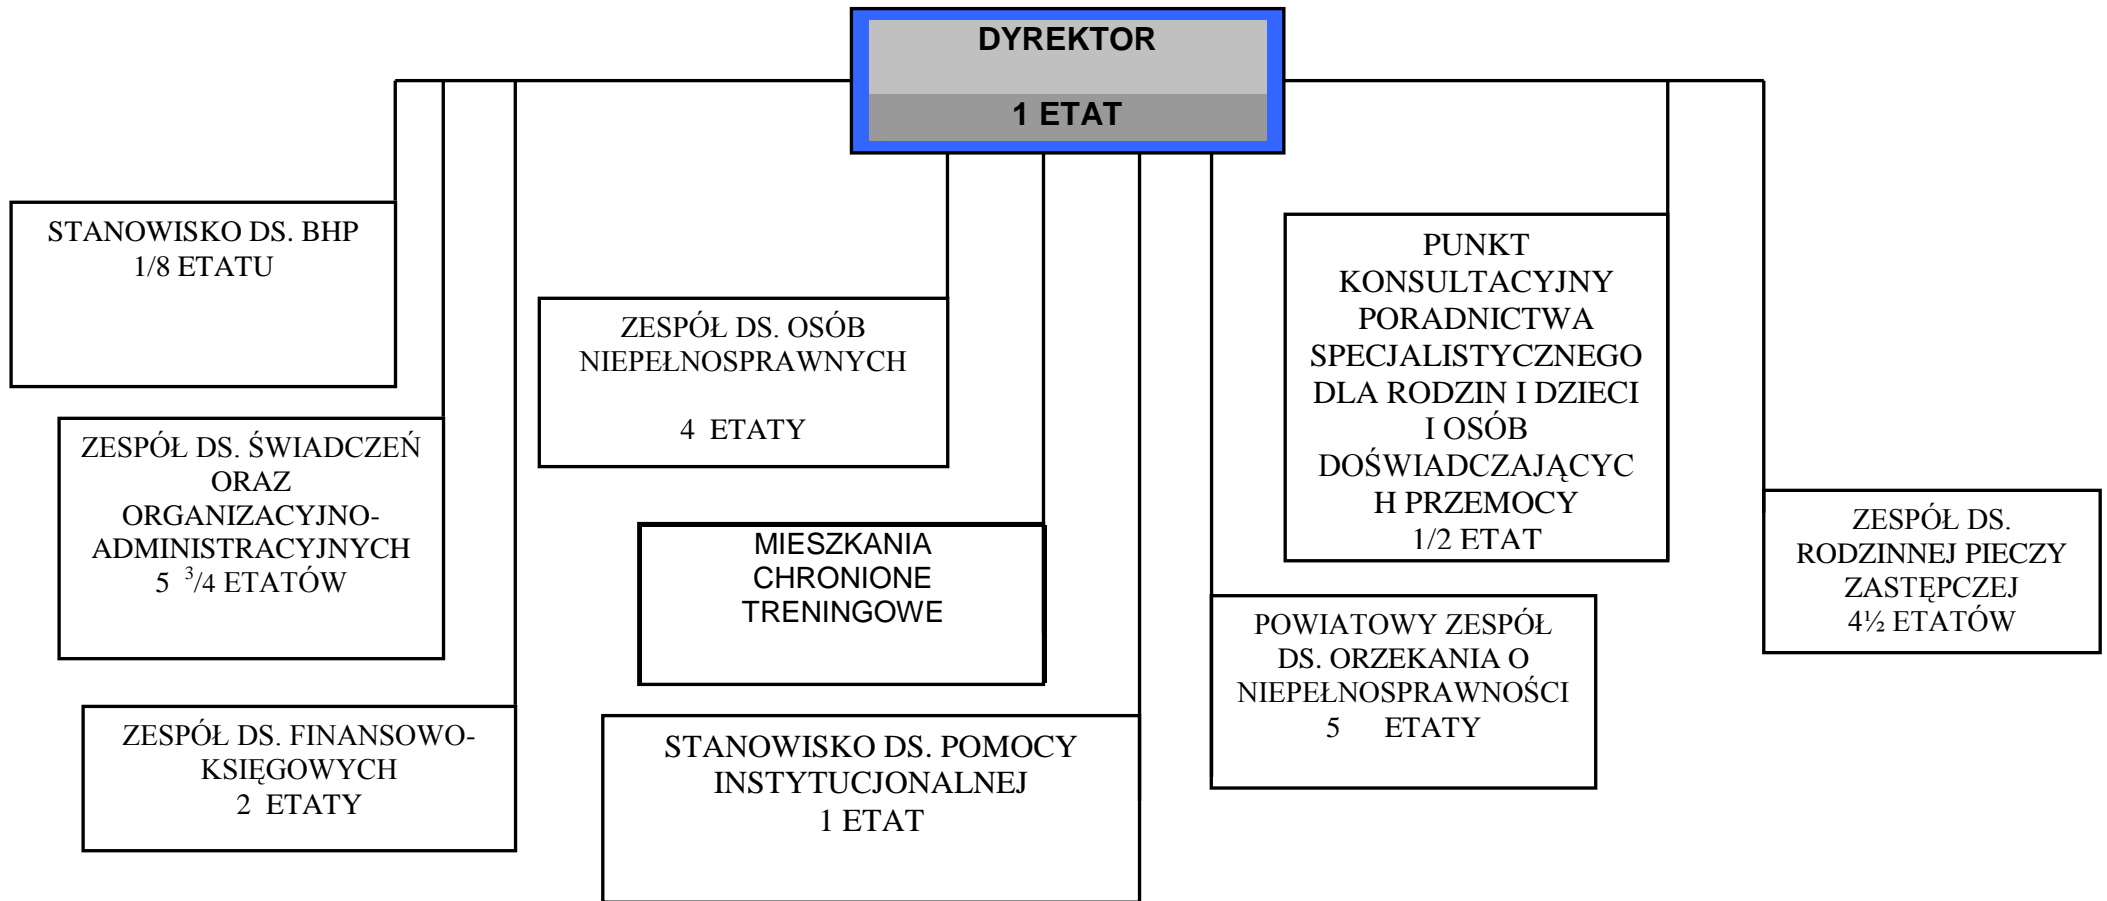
DYREKTOR

1 ETAT

STANOWISKO DS. BHP
1/8 ETATU

ZESPÓŁ DS. ŚWIADCZEŃ ORAZ ORGANIZACYJNO-ADMINISTRACYJNYCH
5 $^{3}/4$ ETATÓW

ZESPÓŁ DS. FINANSOWO-KSIĘGOWYCH
2 ETATY

ZESPÓŁ DS. OSÓB NIEPEŁNOSPRAWNYCH

4 ETATY

MIESZKANIA CHRONIONE TRENINGOWE

STANOWISKO DS. POMOCY INSTYTUCJONALNEJ
1 ETAT

PUNKT KONSULTACYJNY PORADNICTWA SPECJALISTYCZNEGO DLA RODZIN I DZIECI I OSÓB DOŚWIADCZAJĄCYC H PRZEMOCY
1/2 ETAT

POWIATOWY ZESPÓŁ DS. ORZEKANIA O NIEPEŁNOSPRAWNOŚCI
5 ETATY

ZESPÓŁ DS. RODZINNEJ PIECZY ZASTĘPCZEJ
4½ ETATÓW